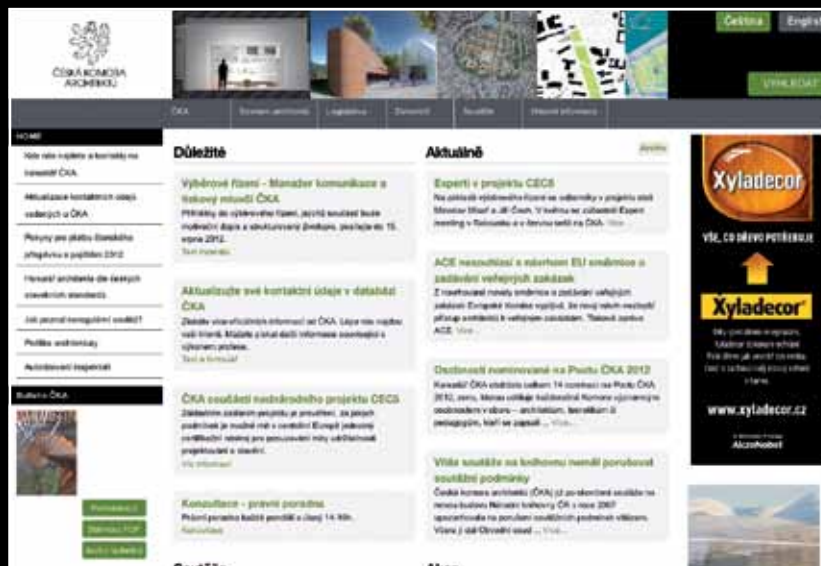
ČESKÁ KOMORA ARCHITEKTŮ

Čeština English

VYHLEDAT

ČKA Seznam architektů Legislativa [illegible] Soutěže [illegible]

HOME

Kde nás najdete a kontakty na kancelář ČKA

Aktualizace kontaktních údajů vedených u ČKA

Pokyny pro platbu členského příspěvku a poplatku 2012

Honorář architekta dle českých stavebních standardů

Jak poznat nonregulérní soutěž?

Profese architektury

Autorizovaní inspektoři

Bulletin ČKA

Důležité

Výběrové řízení - Manažer komunikace a tiskový mluvčí ČKA

Příhlášky do výběrového řízení, jejichž součástí bude motivační dopis a strukturovaný životopis, posílejte do 15. srpna 2012.

Aktualizujte své kontaktní údaje v databázi ČKA

Zasílejte více informací ČKA. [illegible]

Text k Inzerát

ČKA součástí nadnárodního projektu CEC5

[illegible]

Konzultace - právní poradna

Právní poradna každé pondělí a úterý 14-16h.

Aktuálně

Experti v projektu CEC5

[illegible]

ACE nesouhlasí s návrhem EU směrnice o zadávání veřejných zakázek

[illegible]

Osobnosti nominované na Poctu ČKA 2012

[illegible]

Výše soutěže na knihovnu neměl porušovat soutěžní podmínky

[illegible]

Xyladecor

VŠE, CO DŘEVO POTŘEBUJE

Xyladecor

www.xyladecor.cz

AkzoNobel

Soutěže

Akce